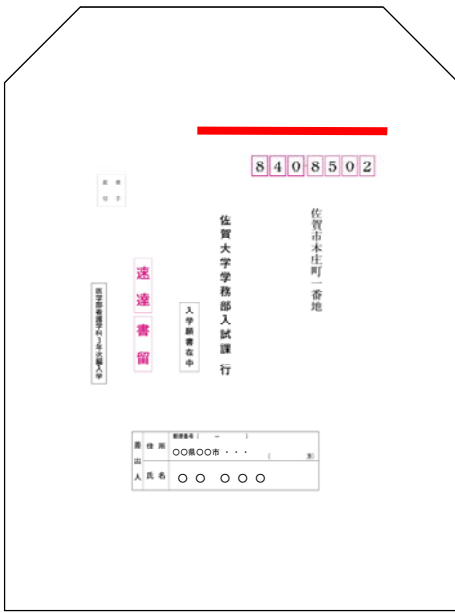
8 4 0 8 5 0 2

郵便切手

佐賀市本庄町一番地

佐賀大学学務部入試課 行

速達書留

入学願書在中

医学部看護学科3年次編入学

| 差出人 | 住所 | 郵便番号（　－　）<br>〇〇県〇〇市・・・<br>（　　局） |
|---|---|---|
| | 氏名 | 〇〇　〇〇〇 |